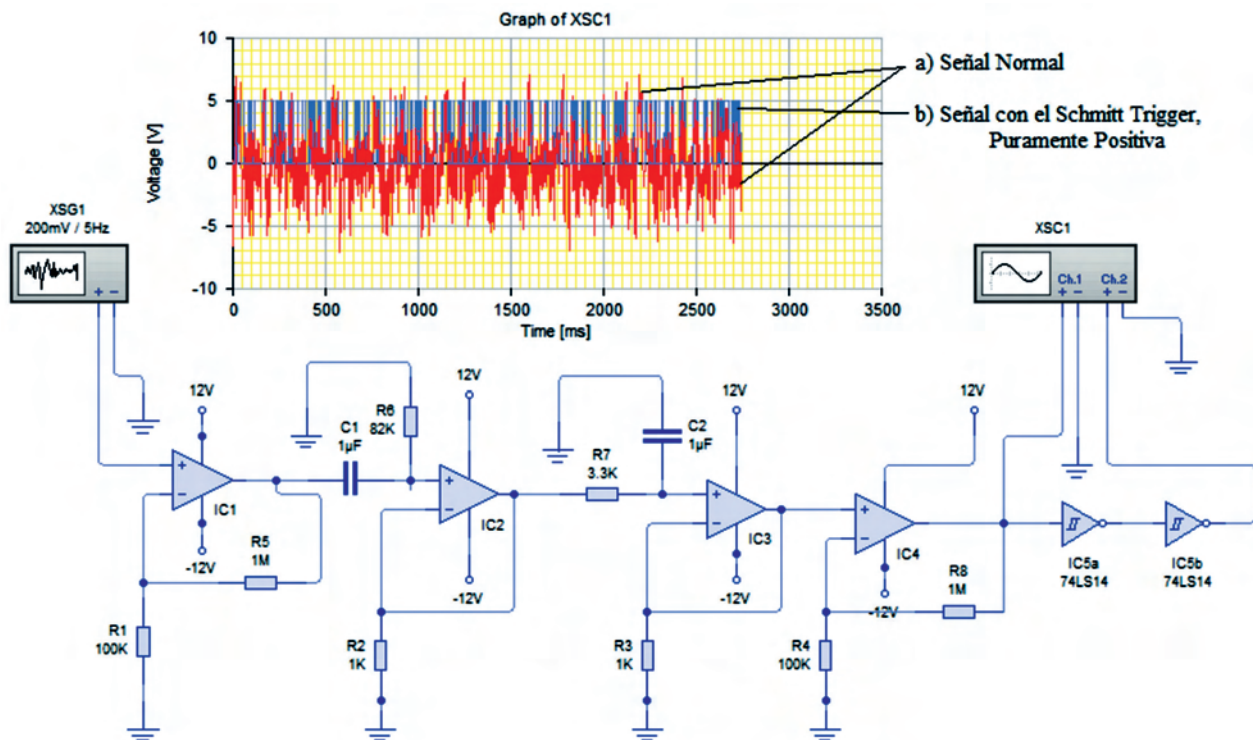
Graph of XSC1

10
5
0
-5
-10

Voltage [V]

0 500 1000 1500 2000 2500 3000 3500

Time [ms]

a) Señal Normal

b) Señal con el Schmitt Trigger, Puramente Positiva

XSG1
200mV / 5Hz

XSC1
Ch.1 Ch.2

12V
IC1
-12V
R5
1M
R1
100K

C1
1µF
R6
82K

12V
IC2
-12V
R2
1K

R7
3.3K
C2
1µF

12V
IC3
-12V
R3
1K

12V
IC4
-12V
R8
1M
R4
100K

IC5a
74LS14
IC5b
74LS14